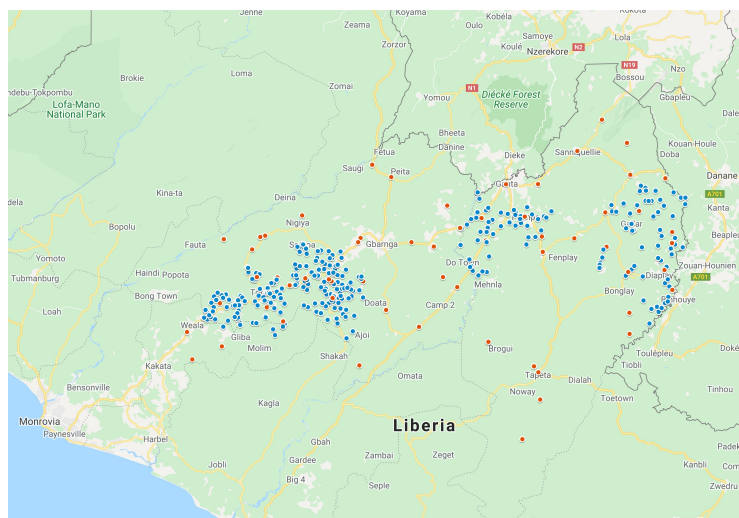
Jenne
Zeama
Koyama
Kobéla
Kokota
Oulo
Samoye
Lola
Zorzor
Koulé
Nzerekore
N2
Bossou
Ndebu-Tokpombu
Brokie
Loma
N19
Nzo
Lofa-Mano National Park
Zomai
N1
Diécké Forest Reserve
Yomou
Gbapleu
Bheeta
Dahine
Kouan-Houle
Saugi
Fetua
Dieke
Sanniquellie
Doba
Peita
Danane
Ganta
A701
Kina-ta
Deina
delà
Kanta
Nigiya
Bopolu
Gbarnga
Fauta
Salala
Yomoto
Gbeleple
Zouan-Hounien
Haindi
Popota
Do Town
Fenplay
Diaplay
Tubmanburg
A701
Bong Town
Mehnla
Doata
Camp 2
Bonglay
Zehouye
Loah
Weala
Ajoi
Gliba
Molim
Toulépleu
Shakah
Brogui
Kakata
Tiobli
Bensonville
Omata
Tapeta
Dialah
Noway
Toetown
Monrovia
Paynesville
Kagla
Tinhou
Liberia
Harbel
Gbah
Zambai
Zeget
Dukè
Jobli
Gardee
Kanbli
Big 4
Seple
Zwedru